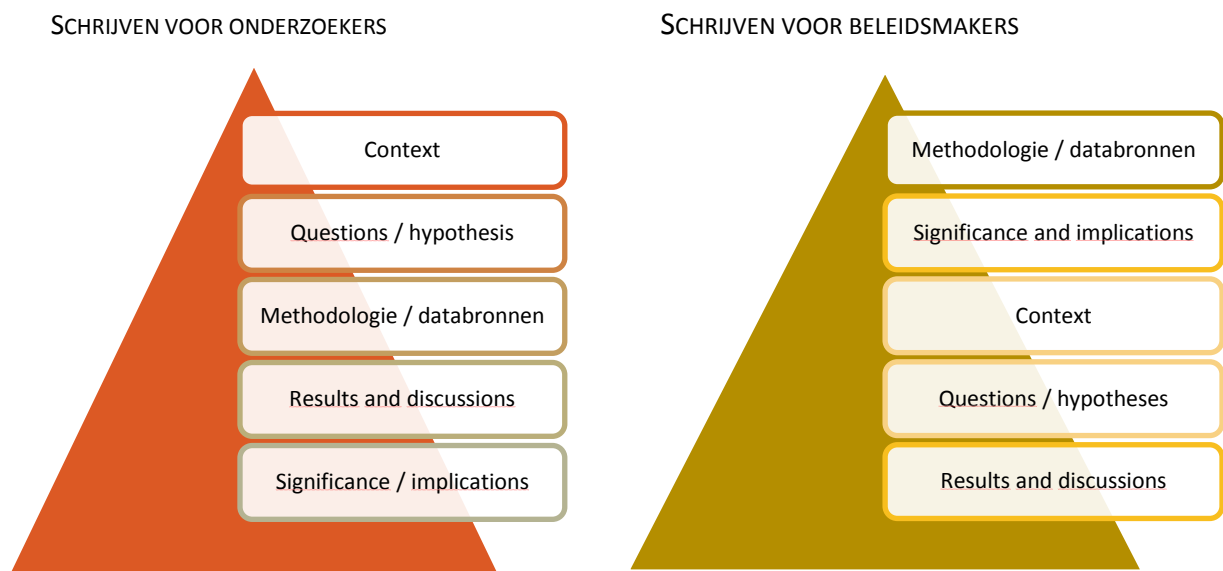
SCHRIJVEN VOOR ONDERZOEKERS

Context

Questions / hypothesis

Methodologie / databronnen

Results and discussions

Significance / implications

SCHRIJVEN VOOR BELEIDSMAKERS

Methodologie / databronnen

Significance and implications

Context

Questions / hypotheses

Results and discussions